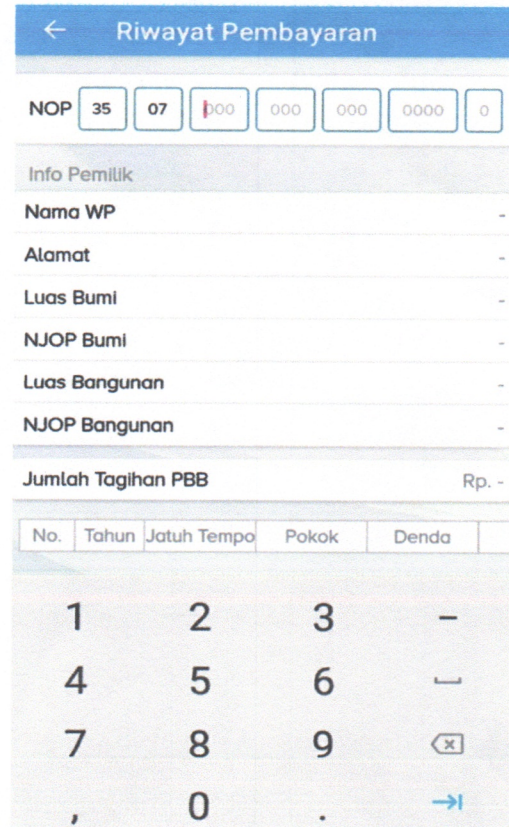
← Riwayat Pembayaran

NOP 35 07 000 000 000 0000 0

Info Pemilik

Nama WP -

Alamat -

Luas Bumi -

NJOP Bumi -

Luas Bangunan -

NJOP Bangunan -

Jumlah Tagihan PBB Rp. -

| No. | Tahun | Jatuh Tempo | Pokok | Denda |
|---|---|---|---|---|

1 2 3 −
4 5 6 ␣
7 8 9 ⌫
, 0 . →|